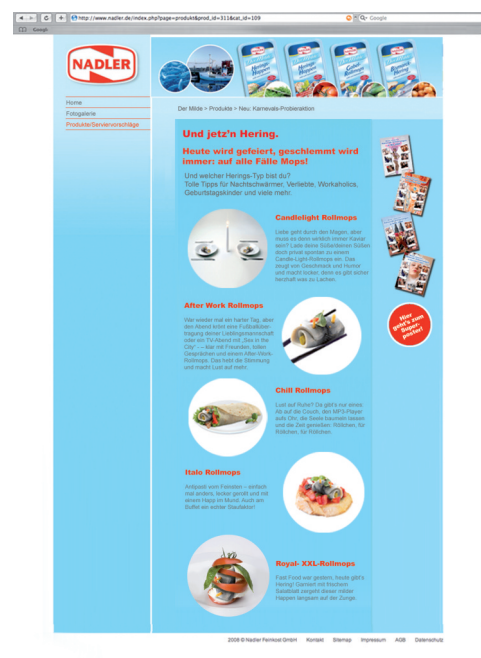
http://www.nadler.de/index.php?page=produkt&prod_id=311&cat_id=109

Google

NADLER

Home
Fotogalerie
Produkte/Serviervorschläge

Der Milde > Produkte > Neu: Karnevals-Probieraktion

Und jetzt'n Hering.

Heute wird gefeiert, geschlemmt wird immer: auf alle Fälle Mops!

Und welcher Herings-Typ bist du? Tolle Tipps für Nachtschwärmer, Verliebte, Workaholics, Geburtstagskinder und viele mehr.

Candlelight Rollmops

Liebe geht durch den Magen, aber muss es denn wirklich immer Kaviar sein? Lade deine Süße/deinen Süßen doch mal spontan zu einem Candle-Light-Rollmops ein. Das bringt Geschmack und Humor und macht locker, denn es gibt sicher herzhaft was zu Lachen.

After Work Rollmops

Wer wieder mal ein harter Tag, aber den Abend krönt eine Fußballübertragung deiner Lieblingsmannschaft oder ein TV-Abend mit „Sex in the City" – klar mit Freunden, tollen Gesprächen und einem After-Work-Rollmops. Das hebt die Stimmung und macht Lust auf mehr.

Chili Rollmops

Lust auf Ruhe? Da gibt's nur eines: Ab auf die Couch, den MP3-Player aufs Ohr, die Seele baumeln lassen und die Zeit genießen: Röllchen, für Röllchen, für Röllchen.

Italo Rollmops

Antipasti vom Feinsten – einfach mal anders, lecker gerollt und mit einem Happs im Mund. Auch am Buffet ein echter Staubfänger!

Royal- XXL-Rollmops

Fast Food war gestern, heute gibt's Hering! Garniert mit frischem Salatblatt zergeht dieser milde Happen langsam auf der Zunge.

Hier geht's zum Superposter!

2008 © Nadler Feinkost GmbH Kontakt Sitemap Impressum AGB Datenschutz